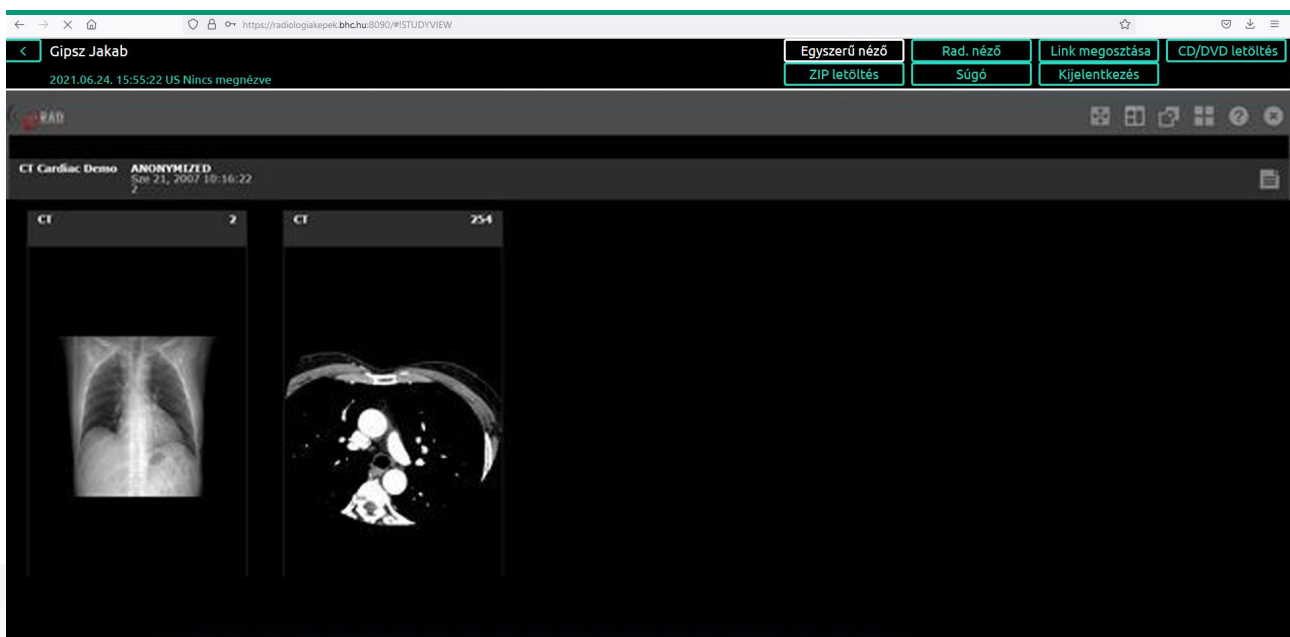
https://radiologiakepek.bhc.hu:8090/#!STUDYVIEW

Gipsz Jakab

2021.06.24. 15:55:22 US Nincs megnézve

Egyszerű néző
Rad. néző
Link megosztása
CD/DVD letöltés
ZIP letöltés
Súgó
Kijelentkezés

RAD

CT Cardiac Demo ANONYMIZED
Sze 21, 2007 10:16:22
2

CT 2

CT 254